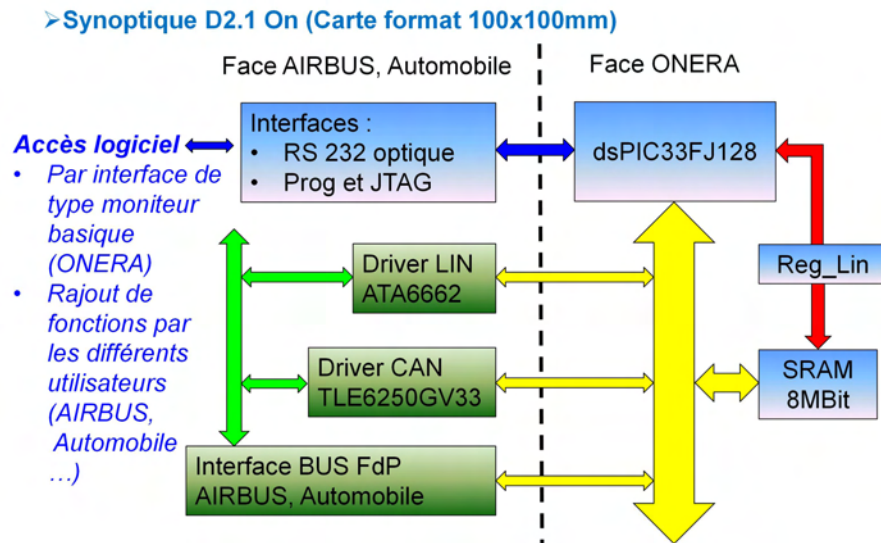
➤Synoptique D2.1 On (Carte format 100x100mm)

Face AIRBUS, Automobile

Face ONERA

Accès logiciel
• Par interface de type moniteur basique (ONERA)
• Rajout de fonctions par les différents utilisateurs (AIRBUS, Automobile …)

Interfaces :
• RS 232 optique
• Prog et JTAG

dsPIC33FJ128

Reg_Lin

Driver LIN ATA6662

Driver CAN TLE6250GV33

SRAM 8MBit

Interface BUS FdP AIRBUS, Automobile